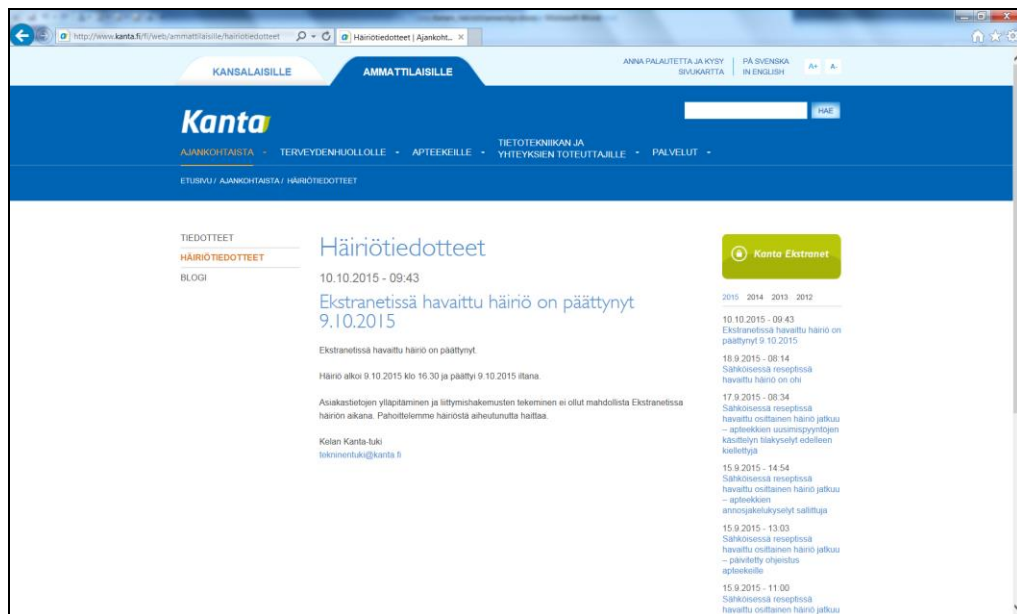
http://www.kanta.fi/fi/web/ammattilaisille/hairiotiedotteet

Häiriötiedotteet | Ajankoht...

KANSALAISILLE

AMMATTILAISILLE

ANNA PALAUTETTA JA KYSY

SIVUKARTTA

PÅ SVENSKA

IN ENGLISH

A+ A-

HAE

Kanta

AJANKOHTAISTA

TERVEYDENHUOLLOLLE

APTEEKEILLE

TIETOTEKNIIKAN JA YHTEYKSIEN TOTEUTTAJILLE

PALVELUT

ETUSIVU / AJANKOHTAISTA / HÄIRIÖTIEDOTTEET

TIEDOTTEET

HÄIRIÖTIEDOTTEET

BLOGI

Häiriötiedotteet

10.10.2015 - 09:43

Ekstranetissä havaittu häiriö on päättynyt 9.10.2015

Ekstranetissä havaittu häiriö on päättynyt.

Häiriö alkoi 9.10.2015 klo 16.30 ja päättyi 9.10.2015 iltana.

Asiakastietojen ylläpitäminen ja liittymishakemusten tekeminen ei ollut mahdollista Ekstranetissa häiriön aikana. Pahoittelemme häiriöstä aiheutunutta haittaa.

Kelan Kanta-tuki
tekninentuki@kanta.fi

Kanta Ekstranet

2015 2014 2013 2012

10.10.2015 - 09:43
Ekstranetissä havaittu häiriö on päättynyt 9.10.2015

18.9.2015 - 08:14
Sähköisessä reseptissä havaittu häiriö on ohi

17.9.2015 - 08:34
Sähköisessä reseptissä havaittu osittainen häiriö jatkuu – apteekkien uusimispyyntöjen käsittelyn tilakyselyt edelleen kiellettyjä

15.9.2015 - 14:54
Sähköisessä reseptissä havaittu osittainen häiriö jatkuu – apteekkien annosjakelukyselyt sallittuja

15.9.2015 - 13:03
Sähköisessä reseptissä havaittu osittainen häiriö jatkuu – päivitetty ohjeistus apteekeille

15.9.2015 - 11:00
Sähköisessä reseptissä havaittu osittainen häiriö jatkuu